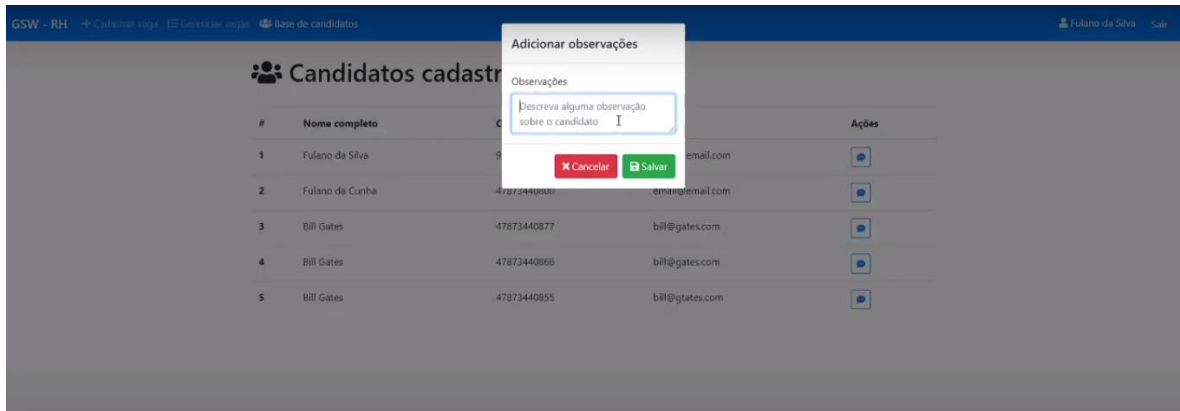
GSW - RH + Cadastrar vaga Gerenciar vagas Base de candidatos

Fulano da Silva Sair

Candidatos cadastr

Adicionar observações

Observações

Descreva alguma observação sobre o candidato

Cancelar Salvar

| # | Nome completo | C | | Ações |
|---|---|---|---|---|
| 1 | Fulano da Silva | 9 | email.com | |
| 2 | Fulano da Cunha | 47873440800 | email@email.com | |
| 3 | Bill Gates | 47873440877 | bill@gates.com | |
| 4 | Bill Gates | 47873440866 | bill@gates.com | |
| 5 | Bill Gates | 47873440855 | bill@gtates.com | |